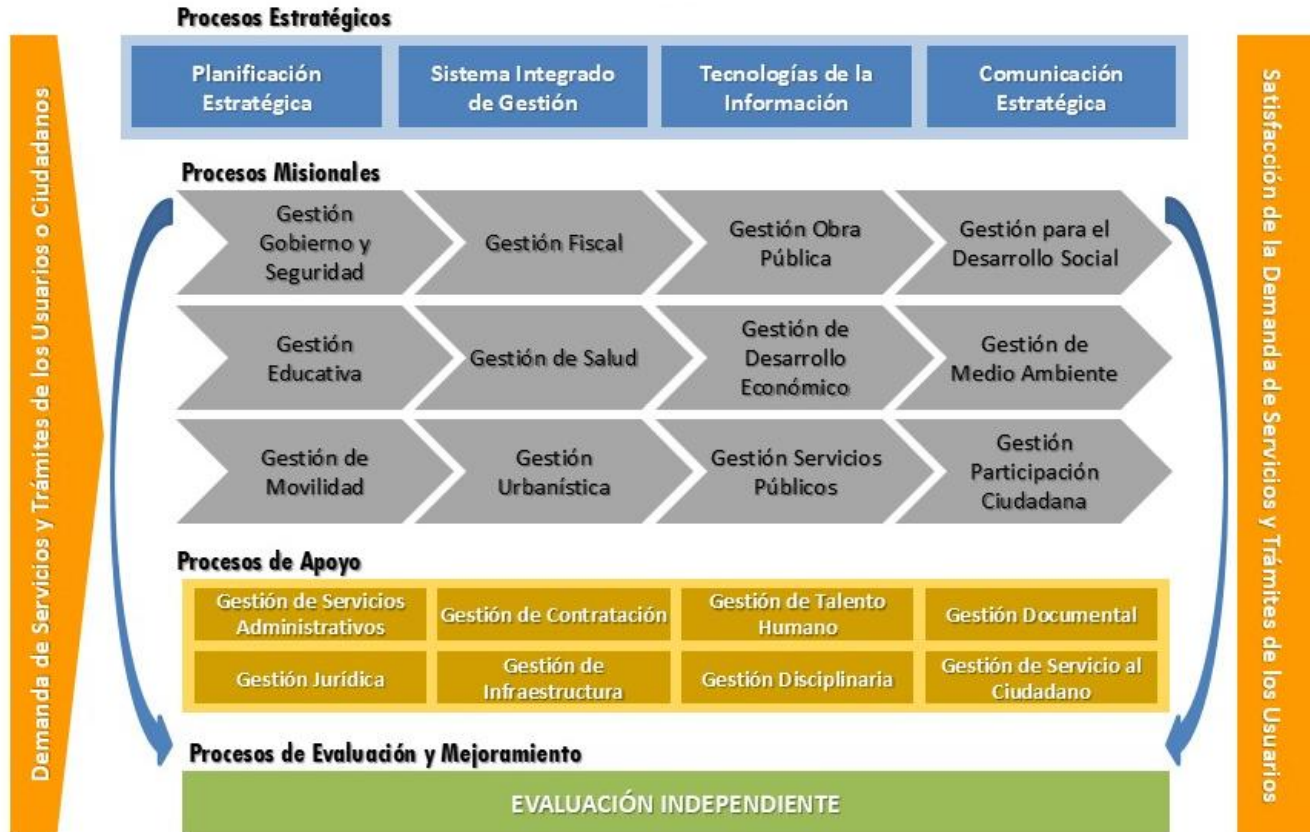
Demanda de Servicios y Trámites de los Usuarios o Ciudadanos

Procesos Estratégicos

Planificación Estratégica

Sistema Integrado de Gestión

Tecnologías de la Información

Comunicación Estratégica

Procesos Misionales

Gestión Gobierno y Seguridad

Gestión Fiscal

Gestión Obra Pública

Gestión para el Desarrollo Social

Gestión Educativa

Gestión de Salud

Gestión de Desarrollo Económico

Gestión de Medio Ambiente

Gestión de Movilidad

Gestión Urbanística

Gestión Servicios Públicos

Gestión Participación Ciudadana

Procesos de Apoyo

Gestión de Servicios Administrativos

Gestión de Contratación

Gestión de Talento Humano

Gestión Documental

Gestión Jurídica

Gestión de Infraestructura

Gestión Disciplinaria

Gestión de Servicio al Ciudadano

Procesos de Evaluación y Mejoramiento

EVALUACIÓN INDEPENDIENTE

Satisfacción de la Demanda de Servicios y Trámites de los Usuarios